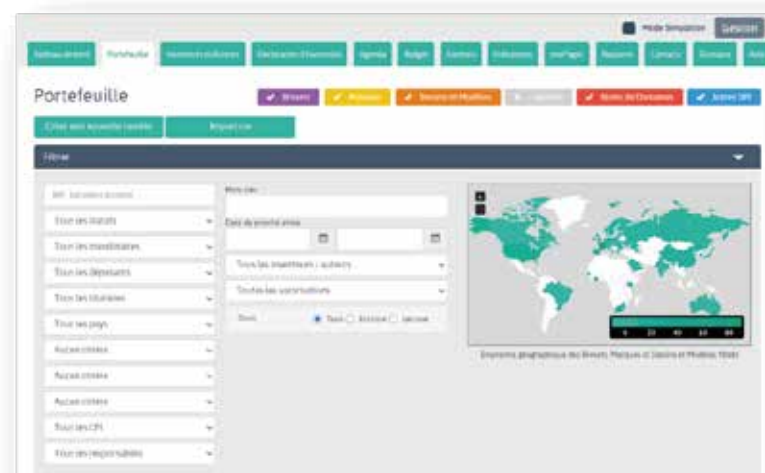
Mode Simulation Gestion

Tableau de bord | Portefeuille | Inventions/Brevets | Déclaration d'invention | Agenda | Budget | Factures | Indicateurs | mesPages | Recevoir | Contacts | Domaines | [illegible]

Portefeuille

Brevets | Marques | Dessins et Modèles | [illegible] | Noms de Domaines | Autres DPI

Créer une nouvelle famille | Répartition

Filtrer

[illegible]

Tous les statuts

Tous les mandataires

Tous les déposants

Tous les titulaires

Tous les pays

Aucun critère

Aucun critère

Aucun critère

Tous les CPI

Tous les responsables

Mots clés

Date de priorité entre

Tous les inventeurs / auteurs

Toutes les sous-traitants

Tous | Actives | Inactives

0 20 40 60 80

Emprunte géographique des Brevets, Marques et Dessins et Modèles filtrés